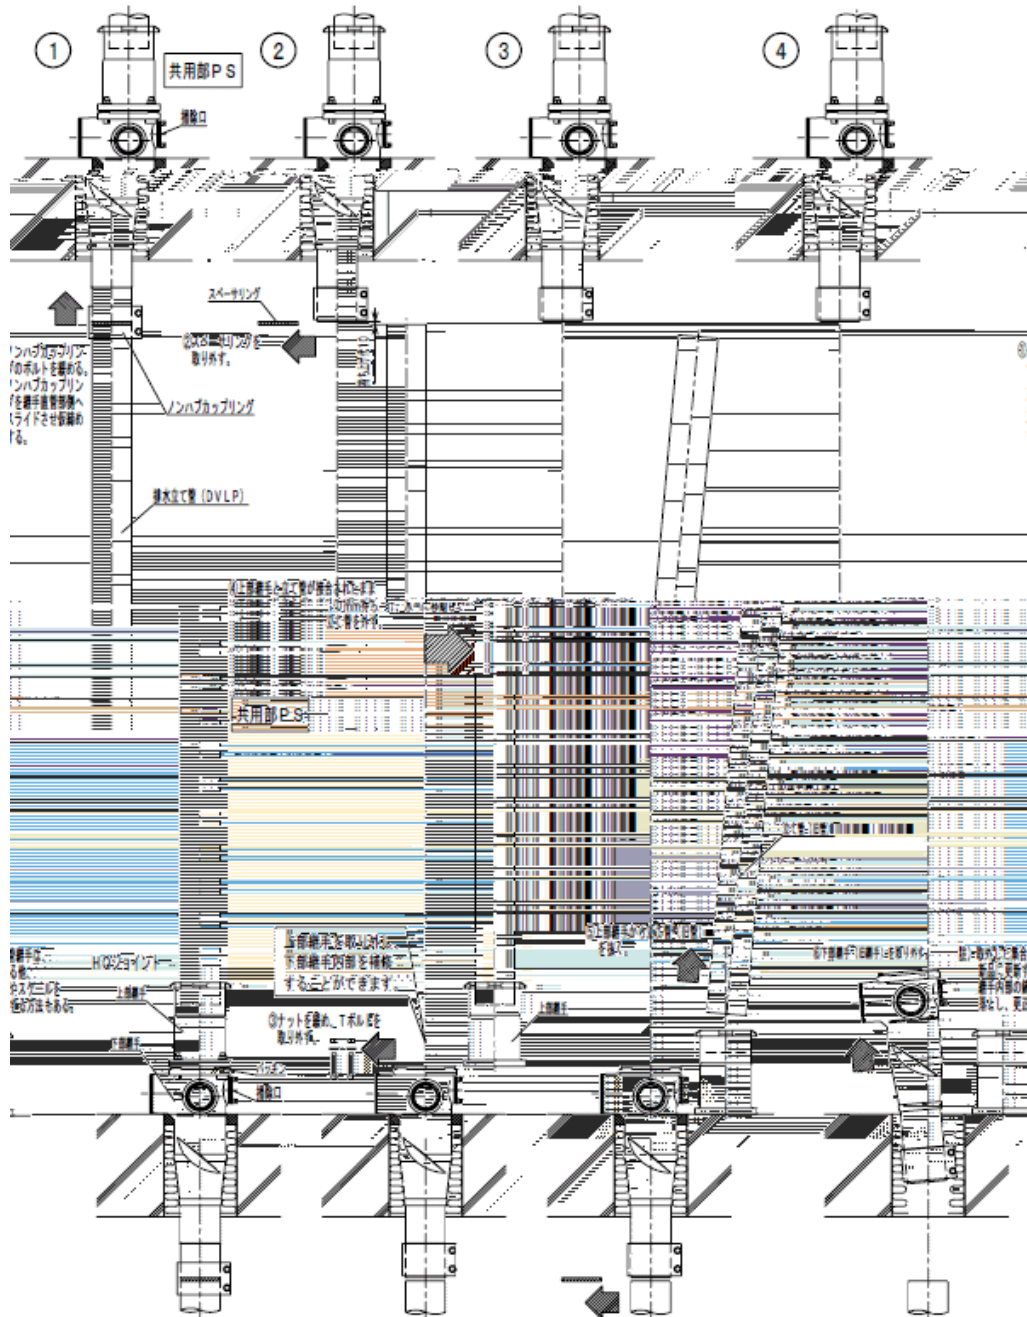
①

共用部ＰＳ

掃除口

②

③

④

スペーサリング

②スペーサリングを取り外す。

ノンハブカップリングのボルトを緩める。ノンハブカップリングを継手直管部側へスライドさせ仮締めする。

ノンハブカップリング

排水立て管（DVLP）

①上部継手と立て管が接合されたまま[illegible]

③立て管を外す。

共用部ＰＳ

上部継手を取り込みは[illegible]下部継手内部を補修することができます。

③ナットを緩め、Ｔボルトを取り外す。

上部継手

下部継手

掃除口

HCジョイント

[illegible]